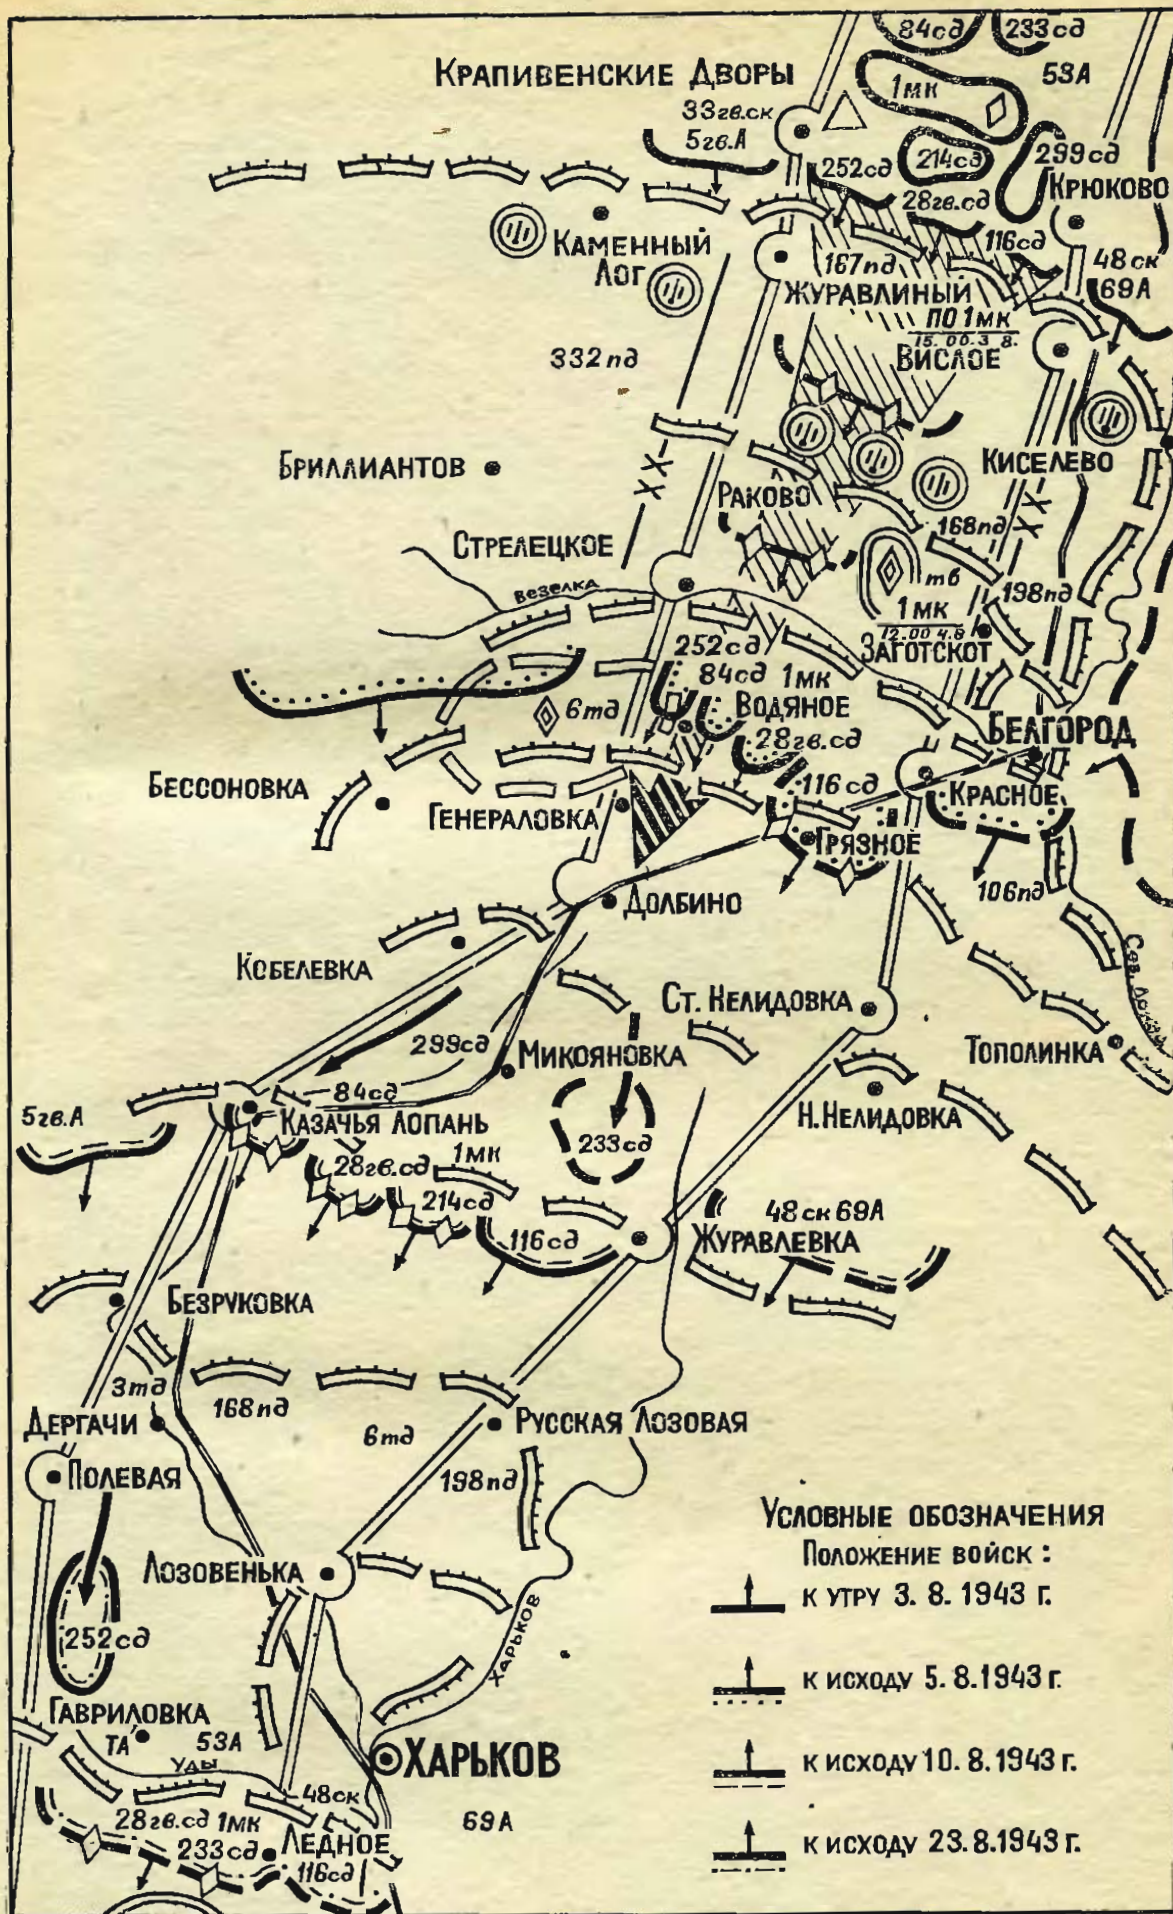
84сд 233сд
Крапивенские Дворы
53А
33гв.ск
5гв.А
1мк
214сд
299сд
252сд
28гв.сд
Крюково
Каменный Лог
116сд
167пд
48ск
69А
Журавлиный
ПО 1мк 15.00 3.8.
Вислое
332пд
Бриллиантов
Киселево
Раково
168пд
Стрелецкое
тб
Везелка
1мк 12.00 4.8
198пд
252сд
84сд 1мк
Заготскот
6тд
Водяное
Белгород
28гв.сд
116сд
Бессоновка
Генераловка
Красное
Грязное
106пд
Долбино
Кобелевка
Сев. Донец
Ст. Нелидовка
299сд
Микояновка
Тополинка
84сд
5гв.А
Казачья Лопань
Н. Нелидовка
233сд
28гв.сд
1мк
214сд
48ск 69А
116сд
Журавлевка
Безруковка
3тд
168пд
Дергачи
6тд
Русская Лозовая
Полевая
198пд
Условные обозначения
Положение войск :
к утру 3. 8. 1943 г.
Лозовенька
Харьков
252сд
к исходу 5. 8.1943 г.
Гавриловка
ТА
53А
Уды
Харьков
к исходу 10. 8. 1943 г.
48ск
28гв.сд 1мк
69А
233сд
Ледное
116сд
к исходу 23. 8.1943 г.